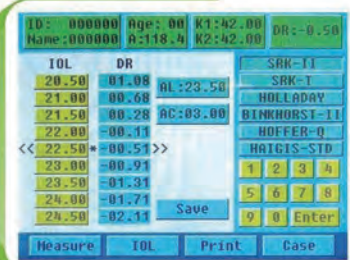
ID: 000000 Age: 00 K1:42.00 K2:42.00 DR:-0.50
Name:000000 A:118.4

| IOL | DR |
|---|---|
| 20.50 | 01.08 |
| 21.00 | 00.68 |
| 21.50 | 00.28 |
| 22.00 | -00.11 |
| << 22.50 | -00.51 >> |
| 23.00 | -00.91 |
| 23.50 | -01.31 |
| 24.00 | -01.71 |
| 24.50 | -02.11 |

AL:23.50
AC:03.00
Save

SRK-II
SRK-T
HOLLADAY
BINKHORST-II
HOFFER-Q
HAIGIS-STD

1 2 3 4
5 6 7 8
9 0 Enter

Measure IOL Print Case